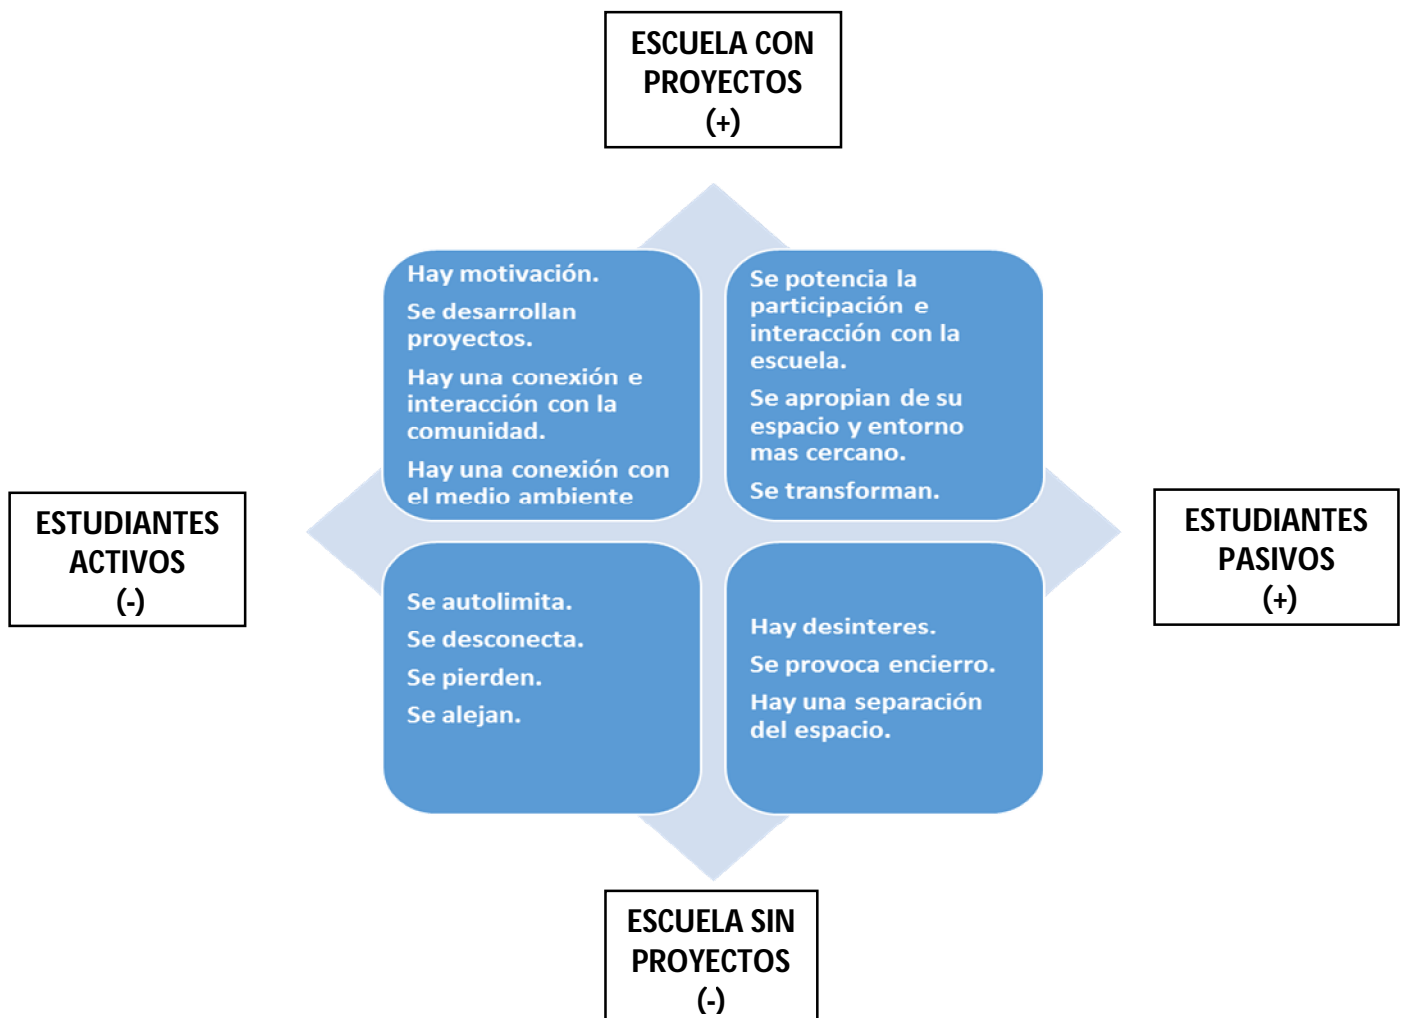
ESCUELA CON PROYECTOS (+)

Hay motivación.
Se desarrollan proyectos.
Hay una conexión e interacción con la comunidad.
Hay una conexión con el medio ambiente

Se potencia la participación e interacción con la escuela.
Se apropian de su espacio y entorno mas cercano.
Se transforman.

ESTUDIANTES ACTIVOS (-)

ESTUDIANTES PASIVOS (+)

Se autolimita.
Se desconecta.
Se pierden.
Se alejan.

Hay desinteres.
Se provoca encierro.
Hay una separación del espacio.

ESCUELA SIN PROYECTOS (-)